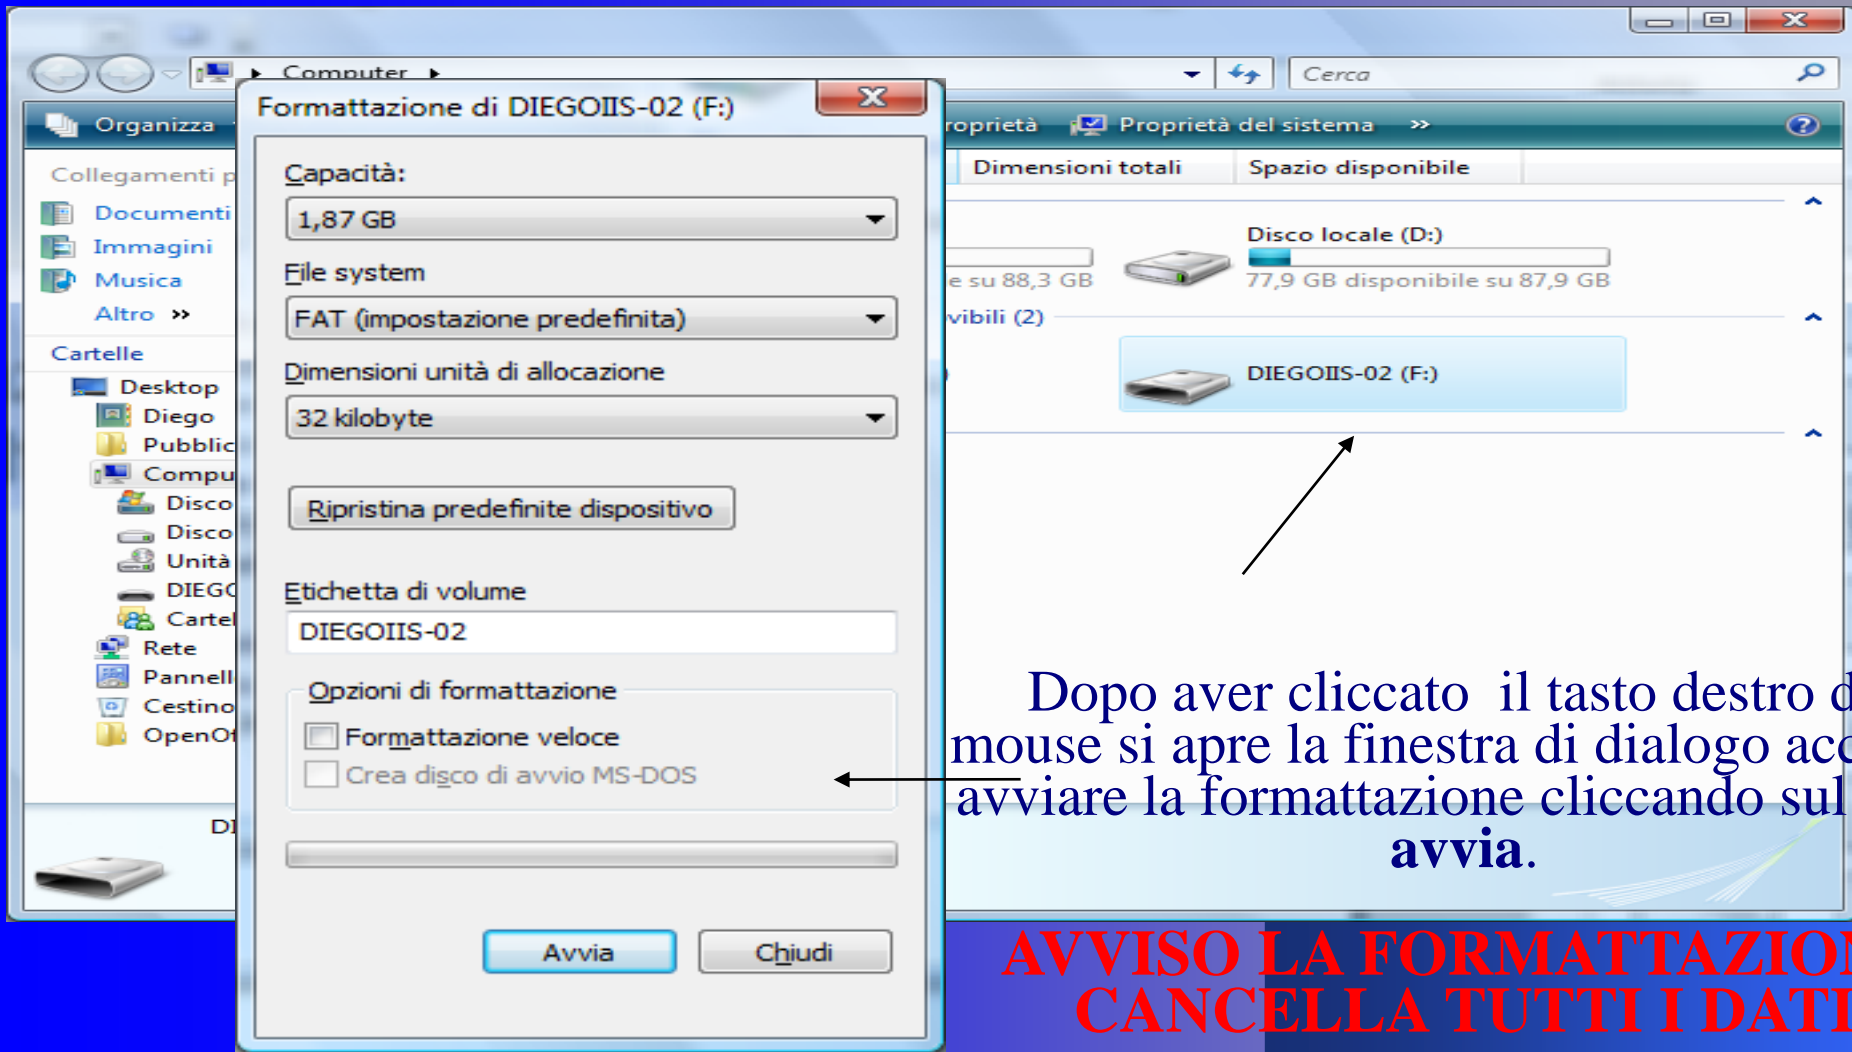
Computer ▸

Cerca

Organizza

roprietà

Proprietà del sistema

»

Collegamenti p

Documenti

Immagini

Musica

Altro »

Cartelle

Desktop

Diego

Pubblic

Compu

Disco

Disco

Unità

DIEGO

Cartel

Rete

Pannell

Cestino

OpenO

DI

Formattazione di DIEGOIIS-02 (F:)

Capacità:

1,87 GB

File system

FAT (impostazione predefinita)

Dimensioni unità di allocazione

32 kilobyte

Ripristina predefinite dispositivo

Etichetta di volume

DIEGOIIS-02

Opzioni di formattazione

Formattazione veloce

Crea disco di avvio MS-DOS

Avvia

Chiudi

Dimensioni totali

Spazio disponibile

e su 88,3 GB

Disco locale (D:)

77,9 GB disponibile su 87,9 GB

vibili (2)

DIEGOIIS-02 (F:)

Dopo aver cliccato il tasto destro d mouse si apre la finestra di dialogo acc avviare la formattazione cliccando sul **avvia**.

AVVISO LA FORMATTAZION CANCELLA TUTTI I DATI